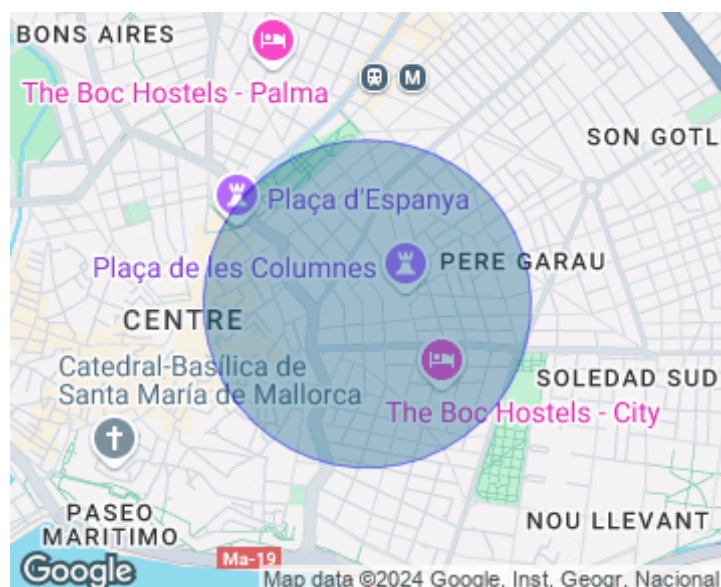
BONS AIRES

The Boc Hostels - Palma

M

SON GOTL

Plaça d'Espanya

Plaça de les Columnes

PERE GARAU

CENTRE

Catedral-Basílica de Santa María de Mallorca

SOLEDAD SUD

The Boc Hostels - City

PASEO MARITIMO

NOU LLEVANT

Ma-19

Google

Map data ©2024 Google, Inst. Geogr. Nacional